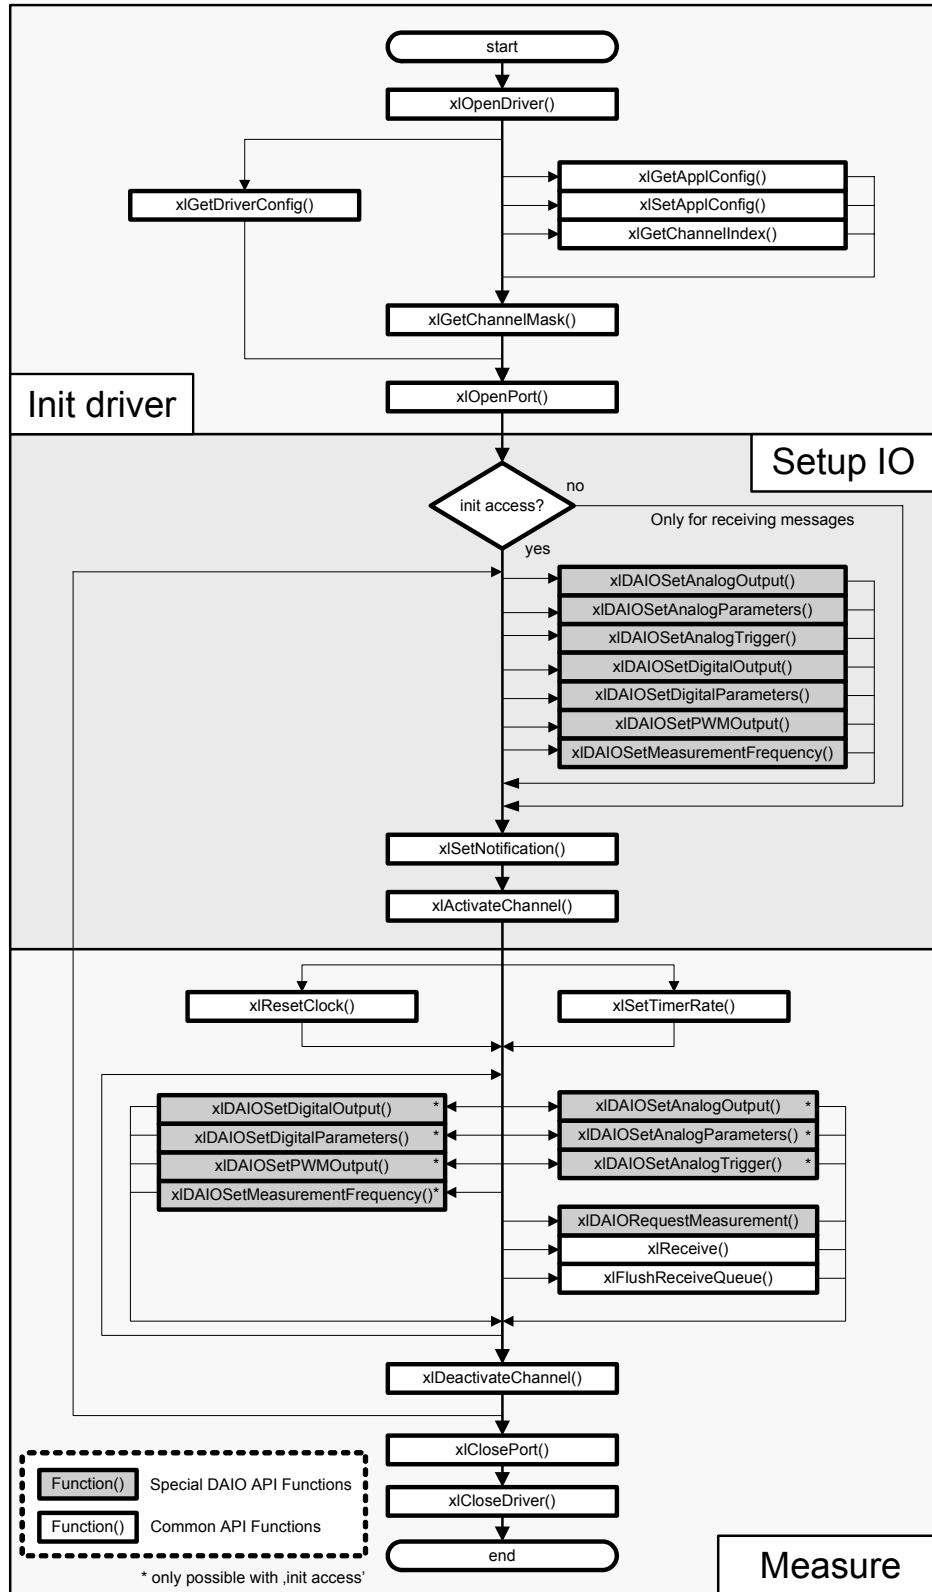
start

xlOpenDriver()

xlGetDriverConfig()

xlGetApplConfig()

xlSetApplConfig()

xlGetChannelIndex()

xlGetChannelMask()

Init driver

xlOpenPort()

Setup IO

init access?

no

Only for receiving messages

yes

xlDAIOSetAnalogOutput()

xlDAIOSetAnalogParameters()

xlDAIOSetAnalogTrigger()

xlDAIOSetDigitalOutput()

xlDAIOSetDigitalParameters()

xlDAIOSetPWMOutput()

xlDAIOSetMeasurementFrequency()

xlSetNotification()

xlActivateChannel()

xlResetClock()

xlSetTimerRate()

xlDAIOSetDigitalOutput() *

xlDAIOSetDigitalParameters() *

xlDAIOSetPWMOutput() *

xlDAIOSetMeasurementFrequency()*

xlDAIOSetAnalogOutput() *

xlDAIOSetAnalogParameters() *

xlDAIOSetAnalogTrigger() *

xlDAIORequestMeasurement()

xlReceive()

xlFlushReceiveQueue()

xlDeactivateChannel()

xlClosePort()

xlCloseDriver()

end

Function() Special DAIO API Functions

Function() Common API Functions

* only possible with ‚init access'

Measure